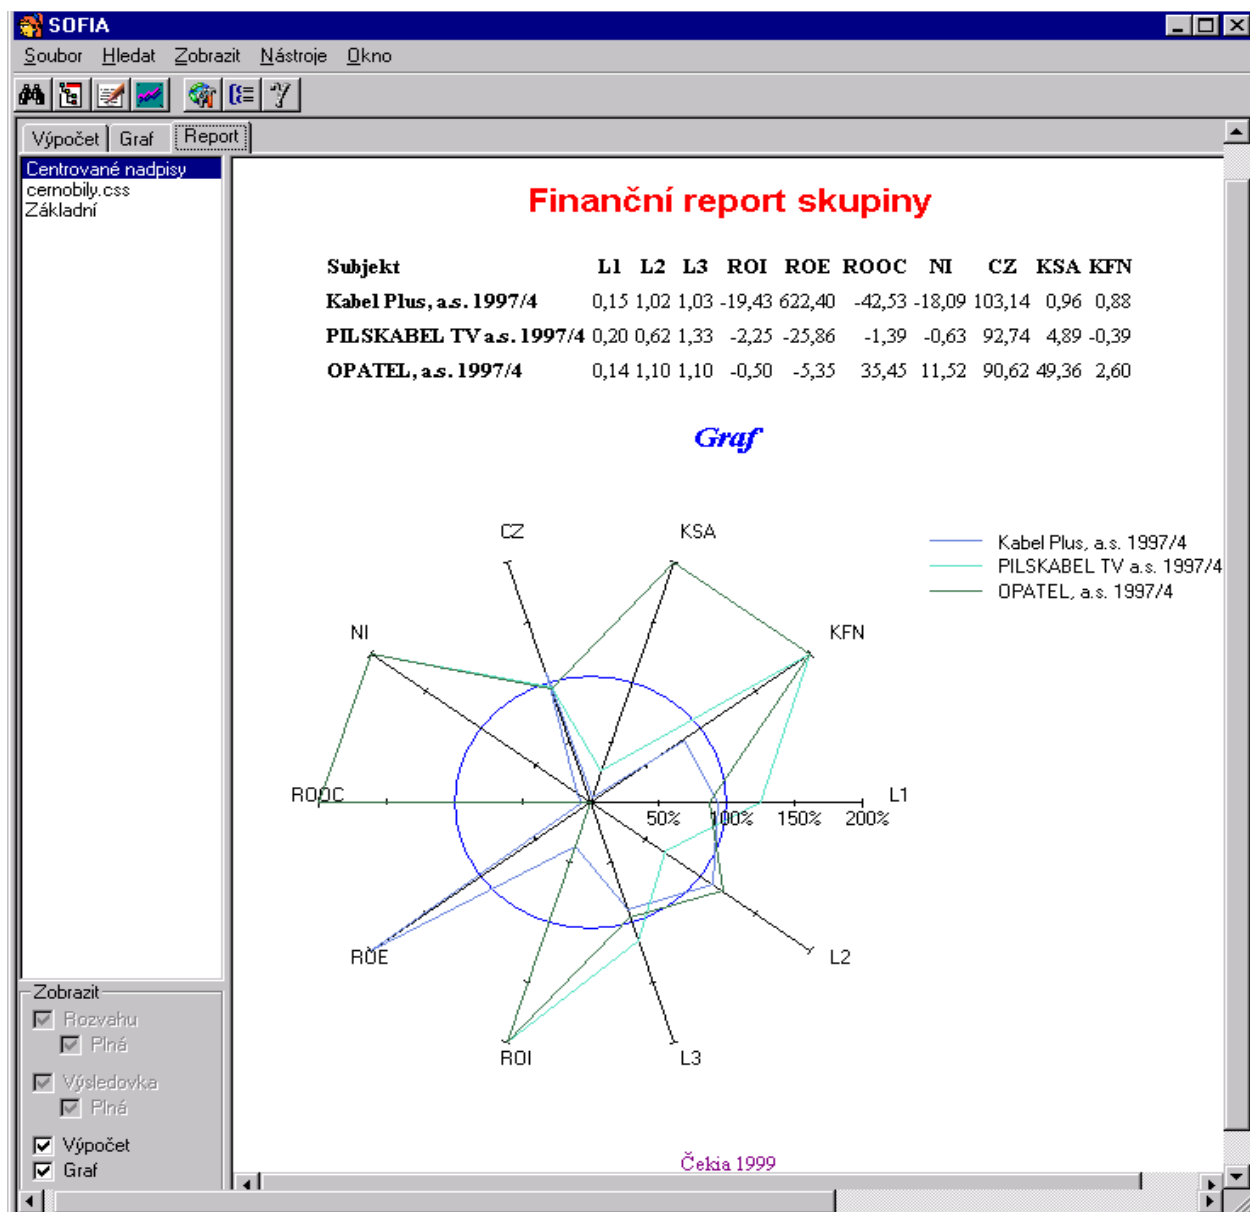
SOFIA

Soubor Hledat Zobrazit Nástroje Okno

Výpočet Graf Report

Centrované nadpisy
cernobily.css
Základní

Zobrazit
Rozvahu
Plná
Výsledovka
Plná
Výpočet
Graf

Finanční report skupiny

| Subjekt | L1 | L2 | L3 | ROI | ROE | ROOC | NI | CZ | KSA | KFN |
|---|---|---|---|---|---|---|---|---|---|---|
| Kabel Plus, a.s. 1997/4 | 0,15 | 1,02 | 1,03 | -19,43 | 622,40 | -42,53 | -18,09 | 103,14 | 0,96 | 0,88 |
| PILSKABEL TV a.s. 1997/4 | 0,20 | 0,62 | 1,33 | -2,25 | -25,86 | -1,39 | -0,63 | 92,74 | 4,89 | -0,39 |
| OPATEL, a.s. 1997/4 | 0,14 | 1,10 | 1,10 | -0,50 | -5,35 | 35,45 | 11,52 | 90,62 | 49,36 | 2,60 |

Graf

CZ
KSA
KFN
NI
ROOC
L1
50%
100%
150%
200%
ROE
L2
ROI
L3

Kabel Plus, a.s. 1997/4
PILSKABEL TV a.s. 1997/4
OPATEL, a.s. 1997/4

Čekia 1999